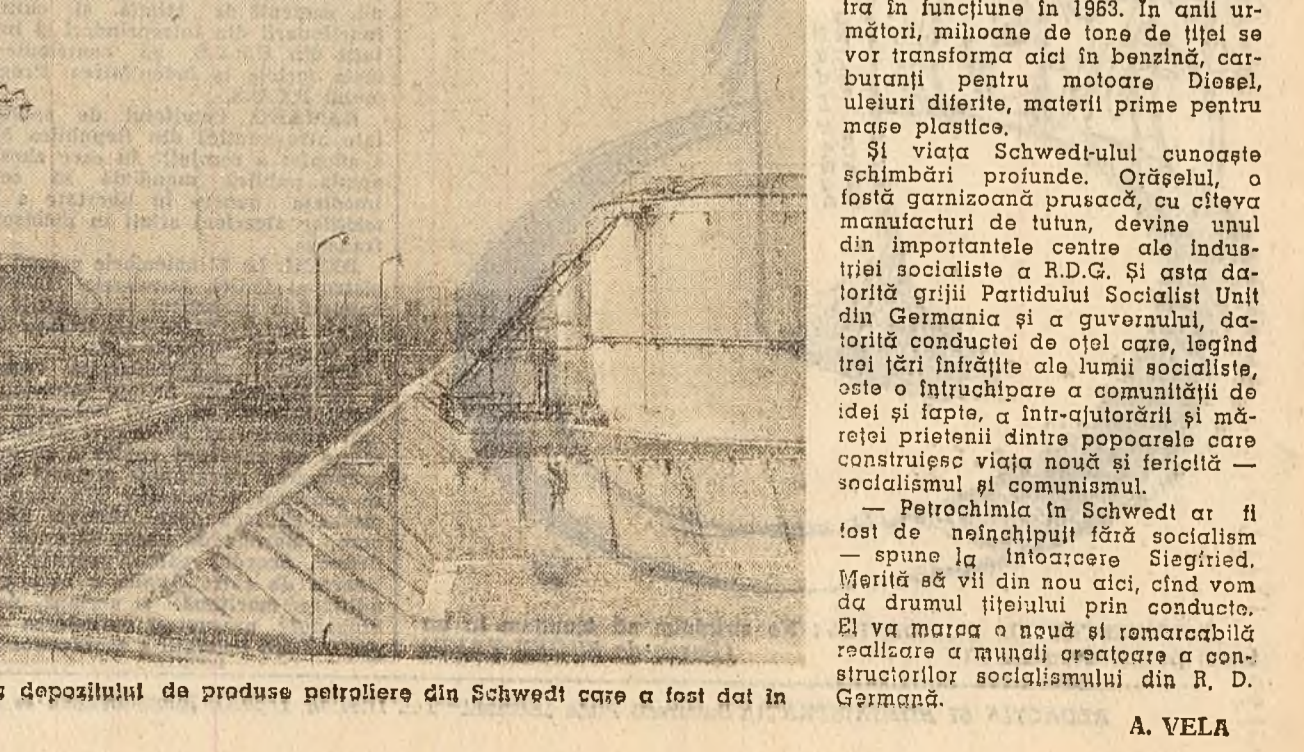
tra în funcțiune în 1963. În anii următori, milioane de tone de țiței se vor transforma aici în benzină, carburanți pentru motoare Diesel, uleiuri diferite, materii prime pentru mase plastice.

Și viața Schwedt-ului cunoaște schimbări profunde. Orășelul, o fostă garnizoană prusacă, cu cîteva manufacturi de tutun, devine unul din importantele centre ale industriei socialiste a R.D.G. Și asta datorită grijii Partidului Socialist Unit din Germania și a guvernului, datorită conductei de oțel care, legînd trei țări înfrățite ale lumii socialiste, este o întruchipare a comunității de idei și fapte, a într-ajutorării și măreței prietenii dintre popoarele care construiesc viața nouă și fericită — socialismul și comunismul.

— Petrochimia în Schwedt ar fi fost de neînchipuit fără socialism — spune la întoarcere Siegfried. Merită să vii din nou aici, cînd vom da drumul țițeiului prin conducte. El va marca o nouă și remarcabilă realizare a muncii creatoare a constructorilor socialismului din R. D. Germană.

A. VELA

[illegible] depozitului de produse petroliere din Schwedt care a fost dat în